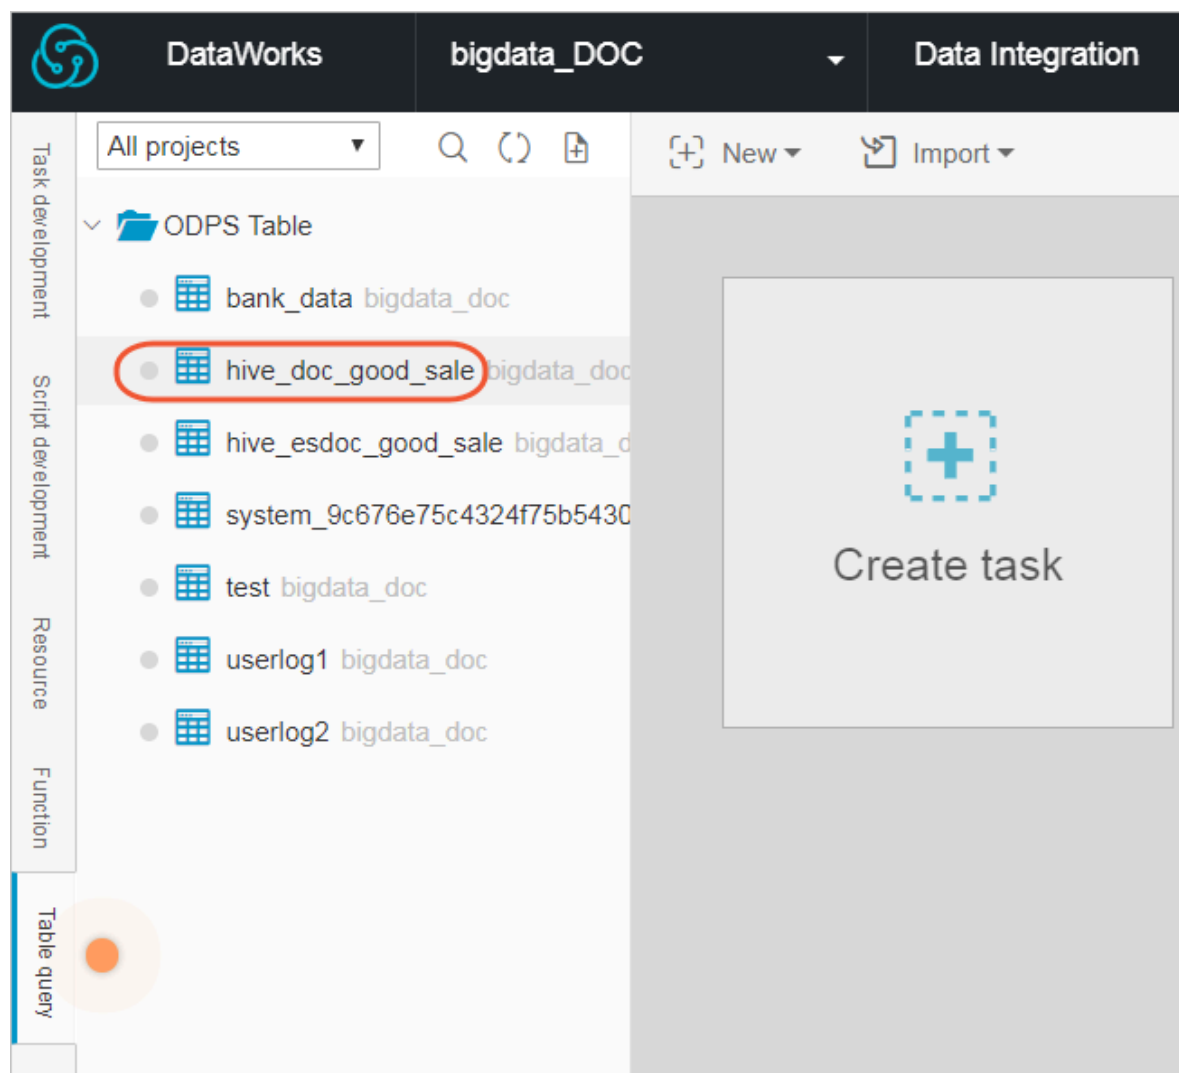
DataWorks bigdata_DOC Data Integration

Task development
Script development
Resource
Function
Table query

All projects

New Import

ODPS Table
bank_data bigdata_doc
hive_doc_good_sale bigdata_doc
hive_esdoc_good_sale bigdata_d
system_9c676e75c4324f75b5430
test bigdata_doc
userlog1 bigdata_doc
userlog2 bigdata_doc

Create task